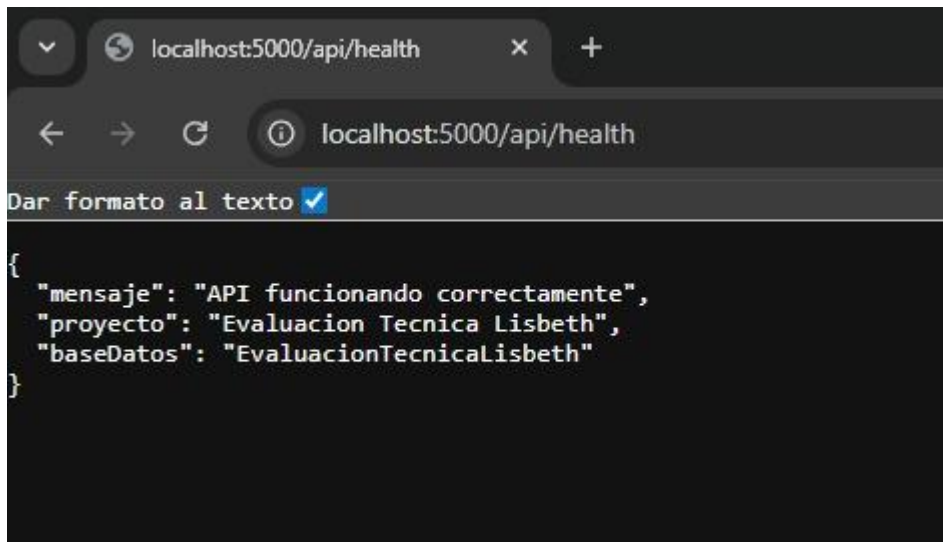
localhost:5000/api/health

localhost:5000/api/health

Dar formato al texto

{
  "mensaje": "API funcionando correctamente",
  "proyecto": "Evaluacion Tecnica Lisbeth",
  "baseDatos": "EvaluacionTecnicaLisbeth"
}